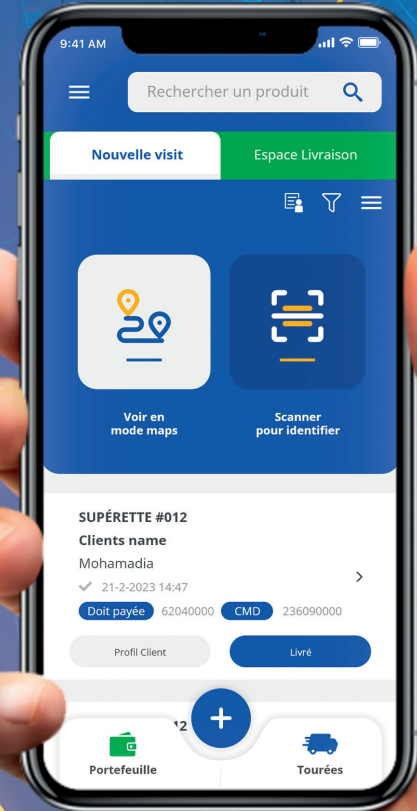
9:41 AM

Rechercher un produit

Nouvelle visit

Espace Livraison

Voir en mode maps

Scanner pour identifier

SUPÉRETTE #012

Clients name

Mohamadia

21-2-2023 14:47

Doit payée 62040000 CMD 236090000

Profil Client

Livré

12

Portefeuille

Tourées